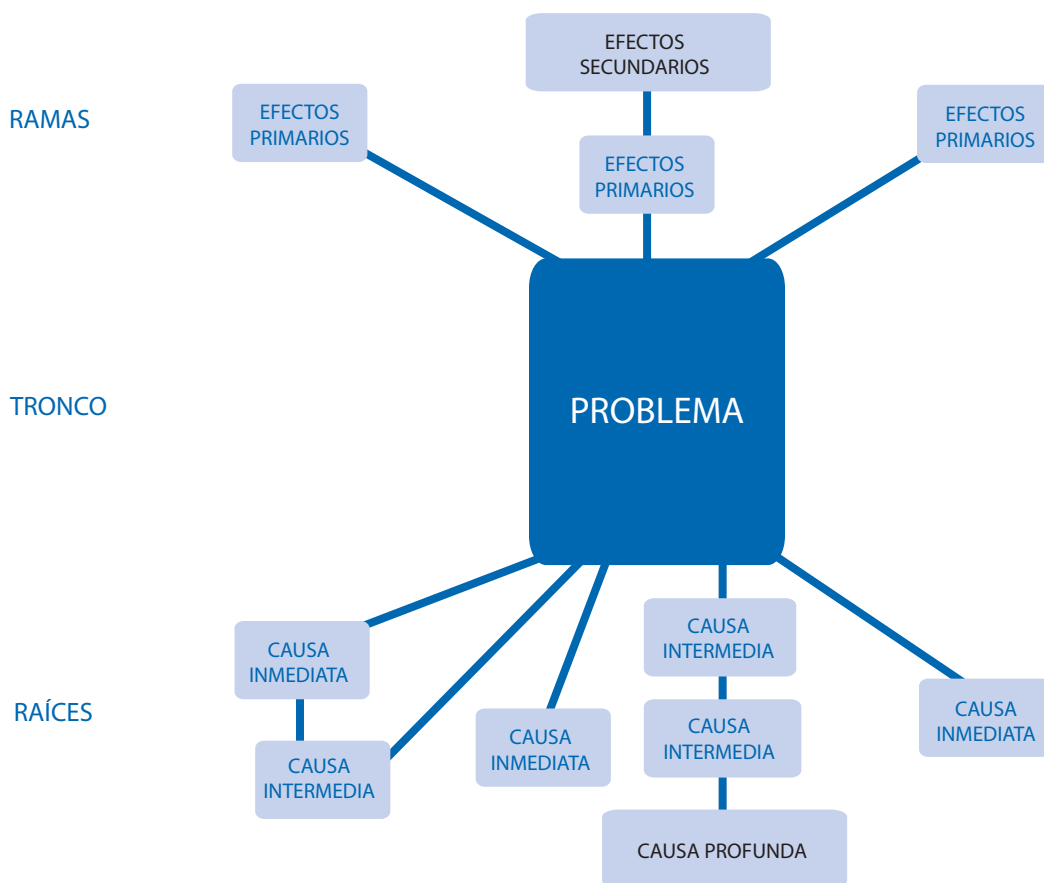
EFECTOS SECUNDARIOS

RAMAS

EFECTOS PRIMARIOS

EFECTOS PRIMARIOS

EFECTOS PRIMARIOS

TRONCO

PROBLEMA

CAUSA INTERMEDIA

CAUSA INMEDIATA

RAÍCES

CAUSA INMEDIATA

CAUSA INTERMEDIA

CAUSA INTERMEDIA

CAUSA INMEDIATA

CAUSA PROFUNDA